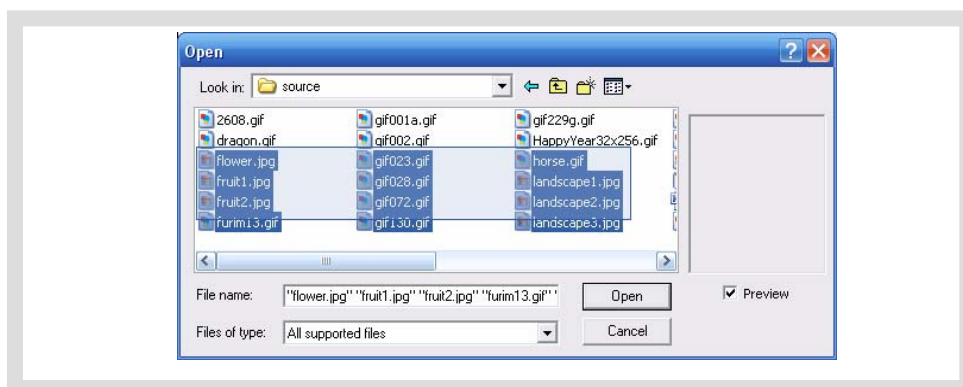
Open

Look in: source

2608.gif
dragon.gif
flower.jpg
fruit1.jpg
fruit2.jpg
furim13.gif

gif001a.gif
gif002.gif
gif023.gif
gif028.gif
gif072.gif
gif130.gif

gif229g.gif
HappyYear32x256.gif
horse.gif
landscape1.jpg
landscape2.jpg
landscape3.jpg

File name: "flower.jpg" "fruit1.jpg" "fruit2.jpg" "furim13.gif"

Open

Files of type: All supported files

Cancel

Preview